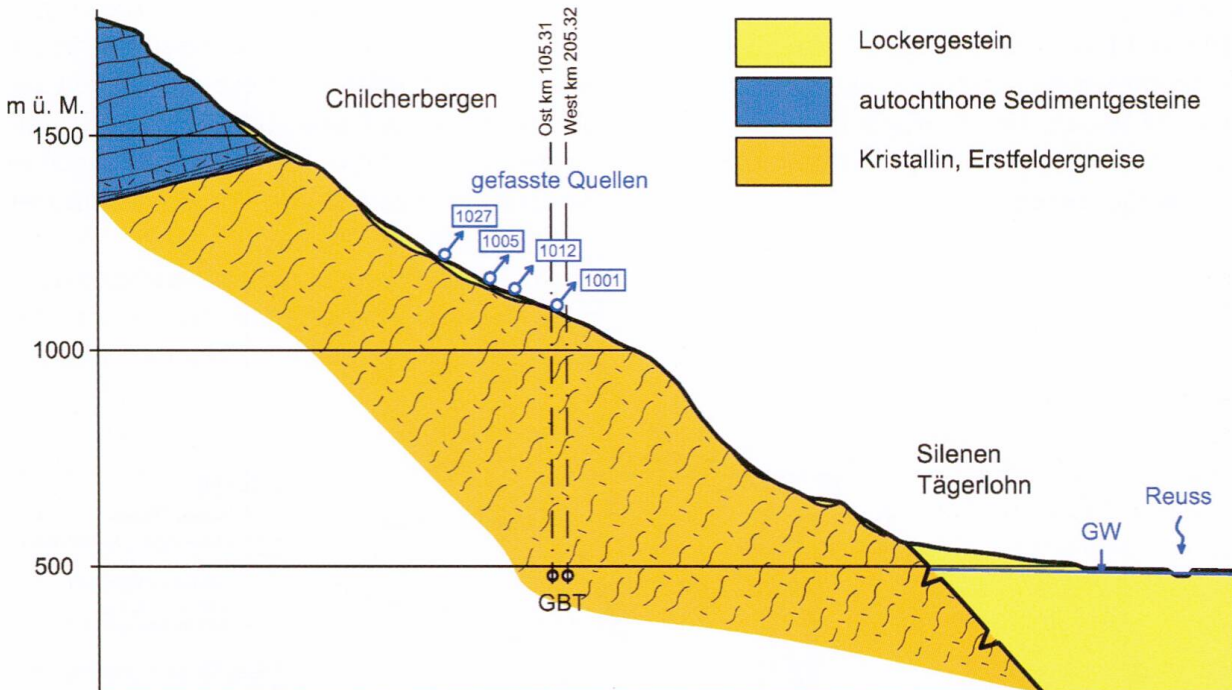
m ü. M.

1500

1000

500

Chilcherbergen

Ost km 105.31

West km 205.32

gefasste Quellen

1027

1005

1012

1001

GBT

Silenen
Tägerlohn

GW

Reuss

Lockergestein

autochthone Sedimentgesteine

Kristallin, Erstfeldergneise